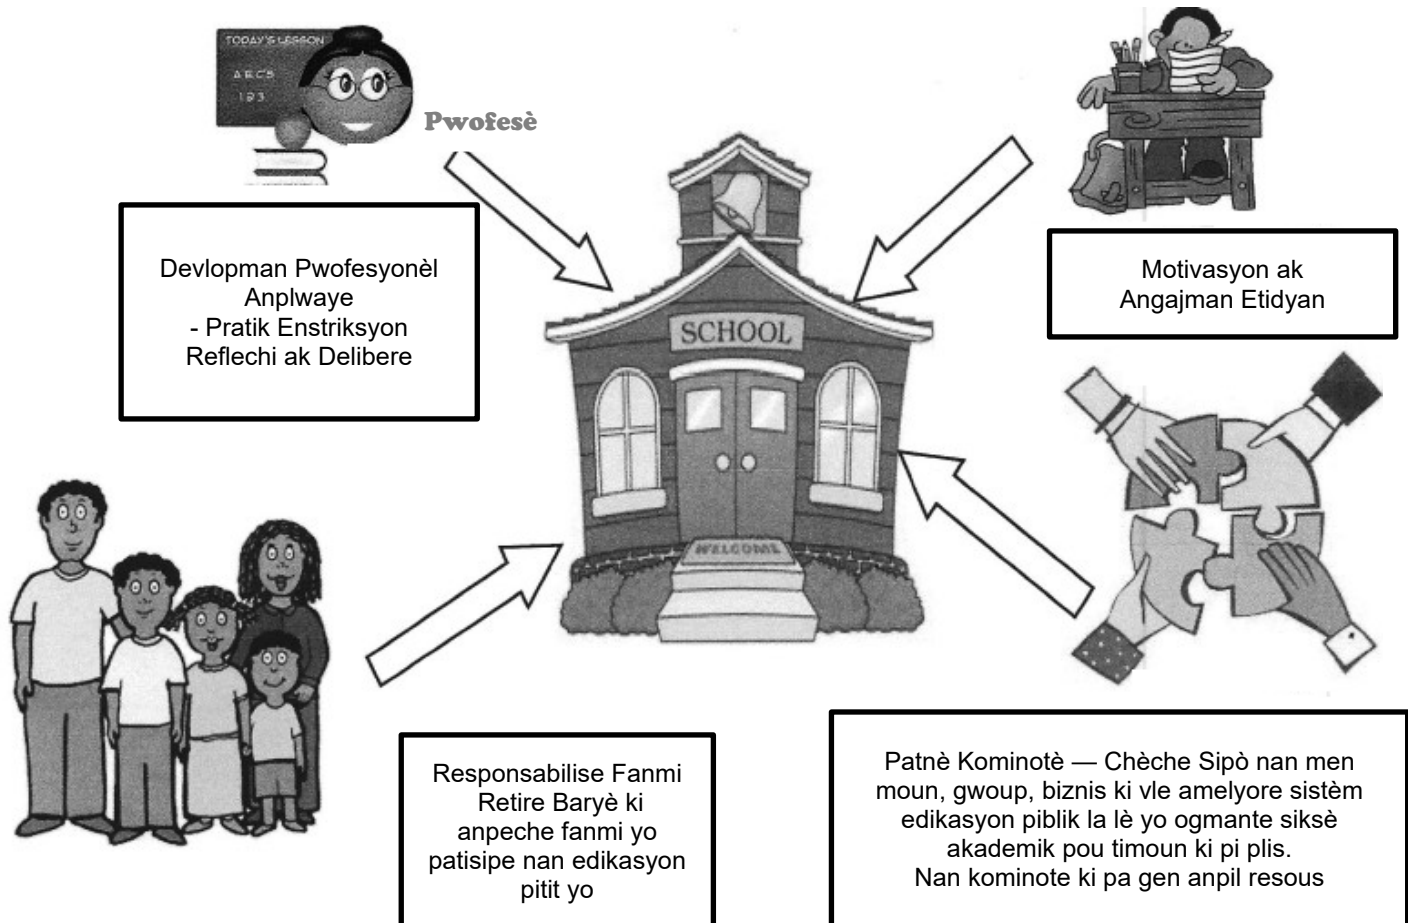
TODAY'S LESSON
ABC'S
123

Pwofesè

Devlopman Pwofesyonèl Anplwaye
- Pratik Enstriksyon Reflechi ak Delibere

SCHOOL

WELCOME

Motivasyon ak Angajman Etidyan

Responsabilise Fanmi Retire Baryè ki anpeche fanmi yo patisipe nan edikasyon pitit yo

Patnè Kominotè — Chèche Sipò nan men moun, gwoup, biznis ki vle amelyore sistèm edikasyon piblik la lè yo ogmante siksè akademik pou timoun ki pi plis.
Nan kominote ki pa gen anpil resous